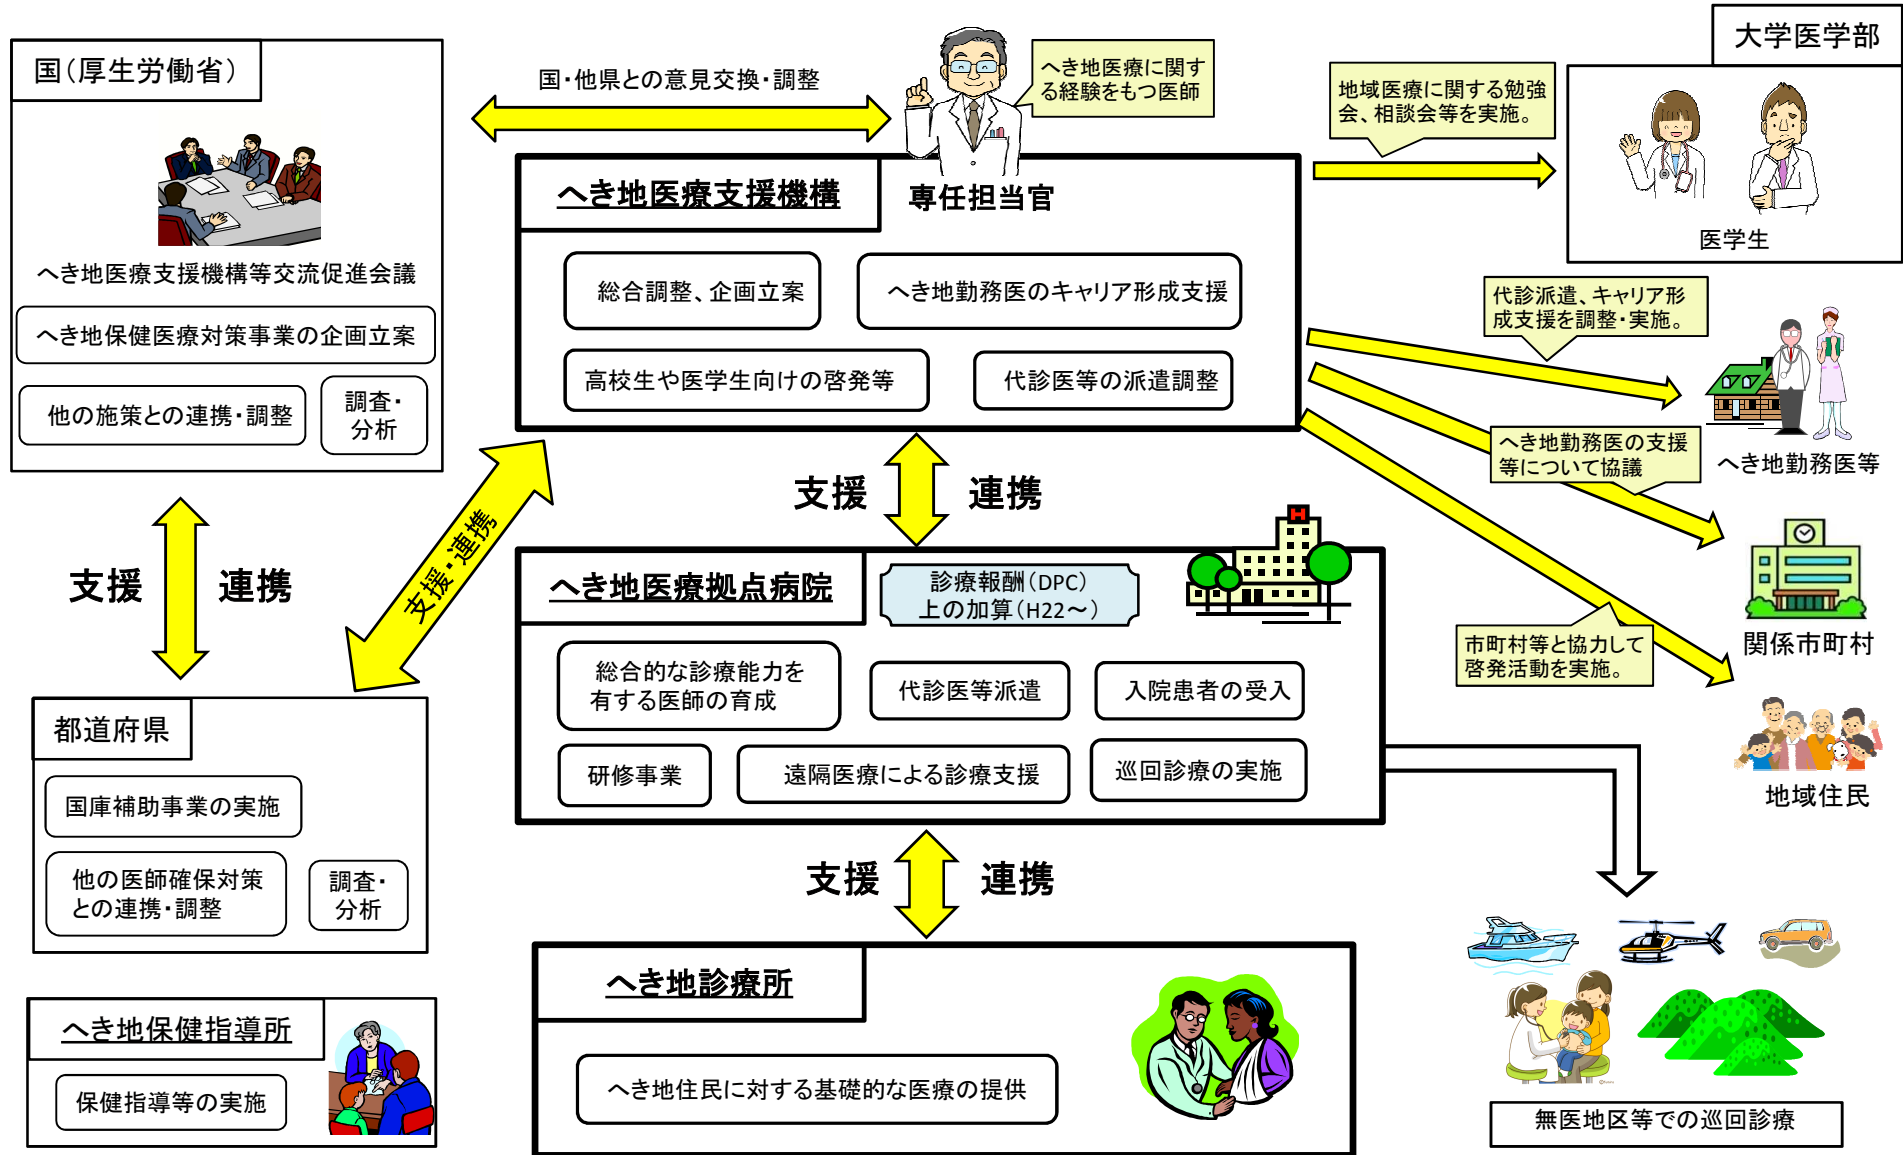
国(厚生労働省)

へき地医療支援機構等交流促進会議

へき地保健医療対策事業の企画立案

他の施策との連携・調整

調査・分析

国・他県との意見交換・調整

へき地医療に関する経験をもつ医師

大学医学部

地域医療に関する勉強会、相談会等を実施。

医学生

へき地医療支援機構

専任担当官

総合調整、企画立案

へき地勤務医のキャリア形成支援

高校生や医学生向けの啓発等

代診医等の派遣調整

代診派遣、キャリア形成支援を調整・実施。

へき地勤務医等

へき地勤務医の支援等について協議

支援

連携

支援

連携

支援・連携

へき地医療拠点病院

診療報酬(DPC)上の加算(H22〜)

関係市町村

総合的な診療能力を有する医師の育成

代診医等派遣

入院患者の受入

市町村等と協力して啓発活動を実施。

地域住民

研修事業

遠隔医療による診療支援

巡回診療の実施

都道府県

国庫補助事業の実施

他の医師確保対策との連携・調整

調査・分析

支援

連携

へき地診療所

へき地住民に対する基礎的な医療の提供

へき地保健指導所

保健指導等の実施

無医地区等での巡回診療